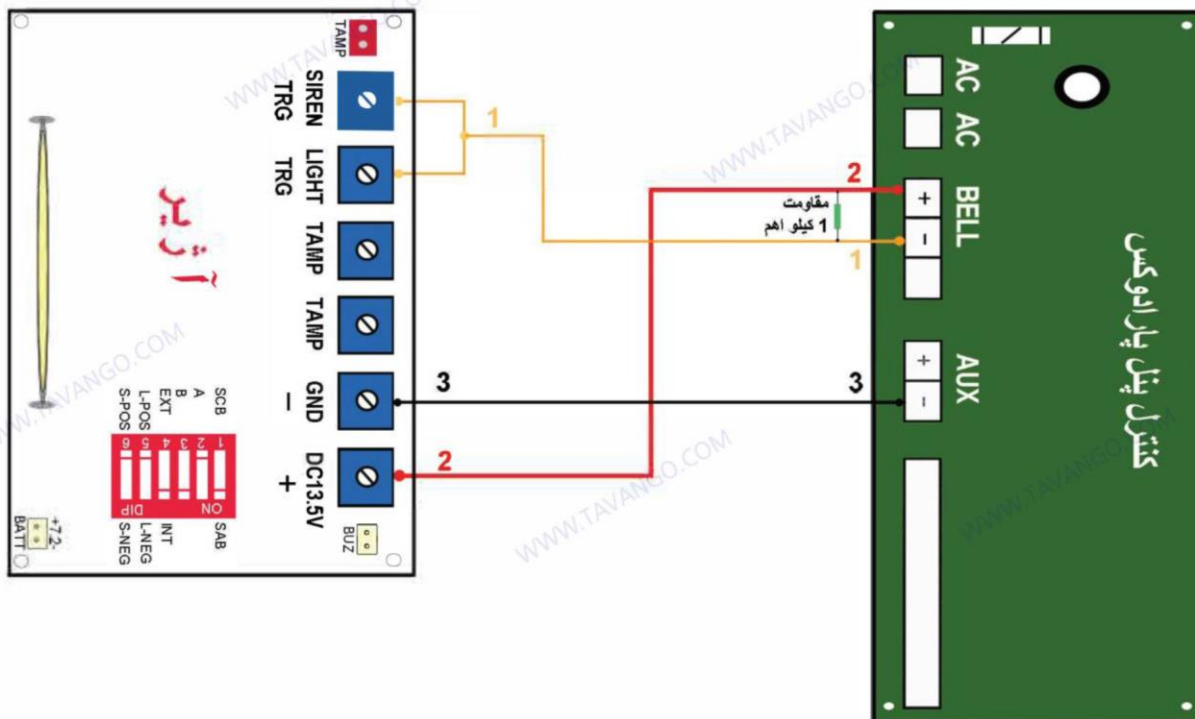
TAMP

SIREN TRG

LIGHT TRG

TAMP

TAMP

GND −

DC13.5V +

آذیر

SCB
A
B
EXT
L-POS
S-POS

1 2 3 4 5 6
DIP ON

SAB
INT
L-NEG
S-NEG

+7.2-
BATT

BUZ

1

2

3

2

مقاومت
1 کیلو اهم

1

3

AC
AC
BELL
+
−
AUX
+
−

کنترل پنل پارادوکس

WWW.TAVANGO.COM
WWW.TAVANGO.COM
WWW.TAVANGO.COM
WWW.TAVANGO.COM
WWW.TAVANGO.COM